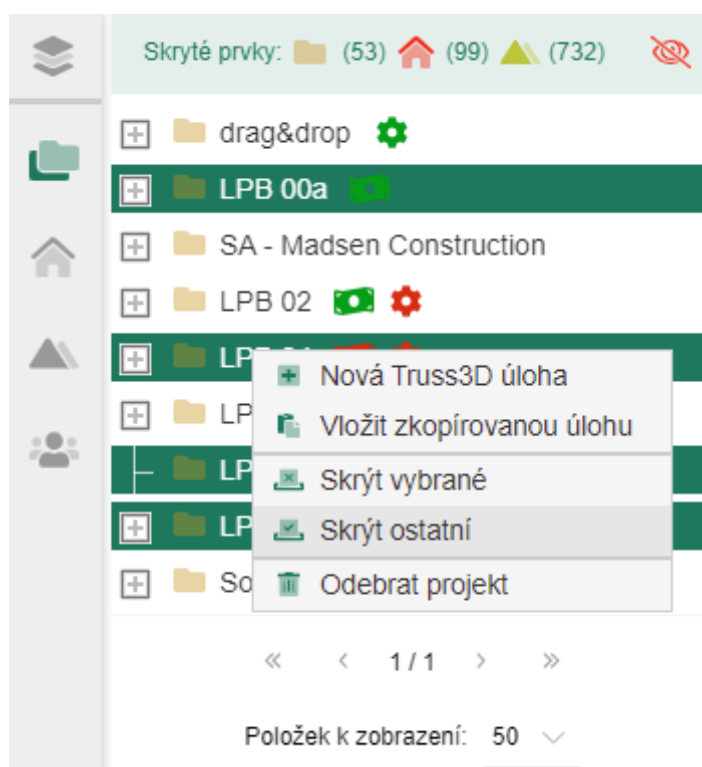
Skryté prvky: (53) (99) (732)

drag&drop

LPB 00a

SA - Madsen Construction

LPB 02

LPB 0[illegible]

LP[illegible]

LP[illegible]

LP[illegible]

So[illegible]

Nová Truss3D úloha

Vložit zkopírovanou úlohu

Skrýt vybrané

Skrýt ostatní

Odebrat projekt

« ‹ 1 / 1 › »

Položek k zobrazení: 50